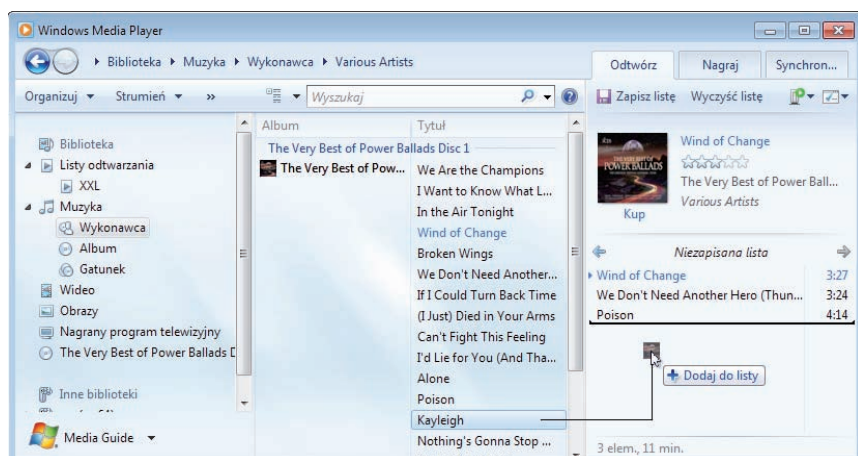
Windows Media Player

Biblioteka ▸ Muzyka ▸ Wykonawca ▸ Various Artists

Odtwórz Nagraj Synchron...

Organizuj ▾ Strumień ▾ »

Wyszukaj

Zapisz listę Wyczyść listę

Biblioteka
Listy odtwarzania
XXL
Muzyka
Wykonawca
Album
Gatunek
Wideo
Obrazy
Nagrany program telewizyjny
The Very Best of Power Ballads D

Inne biblioteki

Media Guide ▾

| Album | Tytuł |
|---|---|
| The Very Best of Power Ballads Disc 1 | |
| The Very Best of Pow... | We Are the Champions |
| | I Want to Know What L... |
| | In the Air Tonight |
| | Wind of Change |
| | Broken Wings |
| | We Don't Need Another... |
| | If I Could Turn Back Time |
| | (I Just) Died in Your Arms |
| | Can't Fight This Feeling |
| | I'd Lie for You (And Tha... |
| | Alone |
| | Poison |
| | Kayleigh |
| | Nothing's Gonna Stop ... |

POWER BALLADS

Wind of Change
The Very Best of Power Ball...
Various Artists
Kup

Niezapisana lista

| | |
|---|---|
| Wind of Change | 3:27 |
| We Don't Need Another Hero (Thun... | 3:24 |
| Poison | 4:14 |

+ Dodaj do listy

3 elem., 11 min.